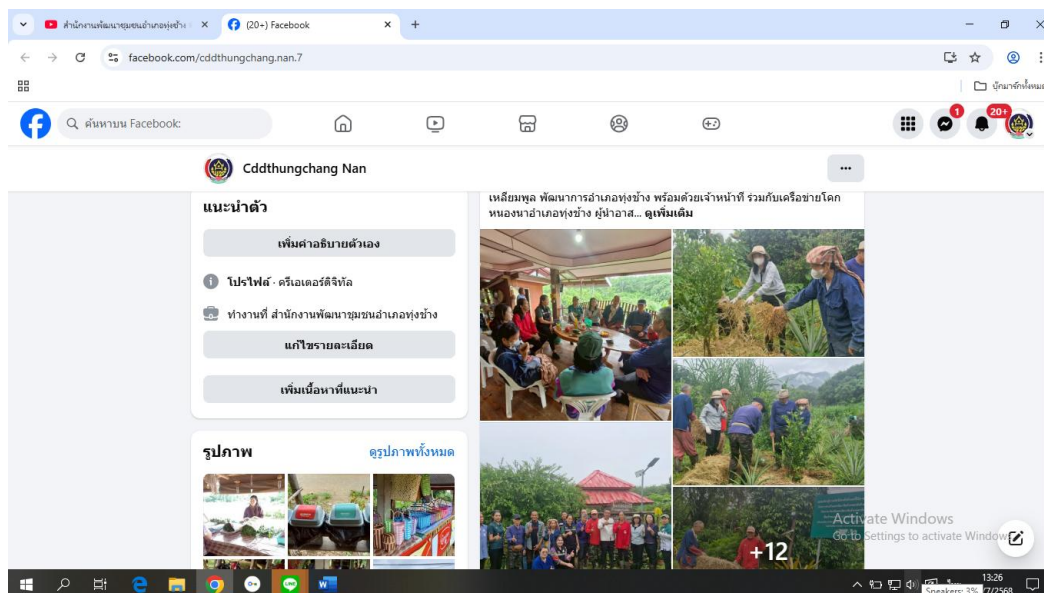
สำนักงานพัฒนาชุมชนอำเภอทุ่งช้าง ×
(20+) Facebook ×
+
facebook.com/cddthungchang.nan.7
บุ๊กมาร์กทั้งหมด
ค้นหาบน Facebook
1
20+
Cddthungchang Nan
...
แนะนำตัว
เพิ่มคำอธิบายตัวเอง
โปรไฟล์ · ครีเอเตอร์ดิจิทัล
ทำงานที่ สำนักงานพัฒนาชุมชนอำเภอทุ่งช้าง
แก้ไขรายละเอียด
เพิ่มเนื้อหาที่แนะนำ
รูปภาพ
ดูรูปภาพทั้งหมด
เหลียมพูล พัฒนาการอำเภอทุ่งช้าง พร้อมด้วยเจ้าหน้าที่ ร่วมกับเครือข่ายโคก หนองนาอำเภอทุ่งช้าง ผู้นำอาส... ดูเพิ่มเติม
+12
Activate Windows
Go to Settings to activate Windows.
13:26
Speakers: 3%
7/2568